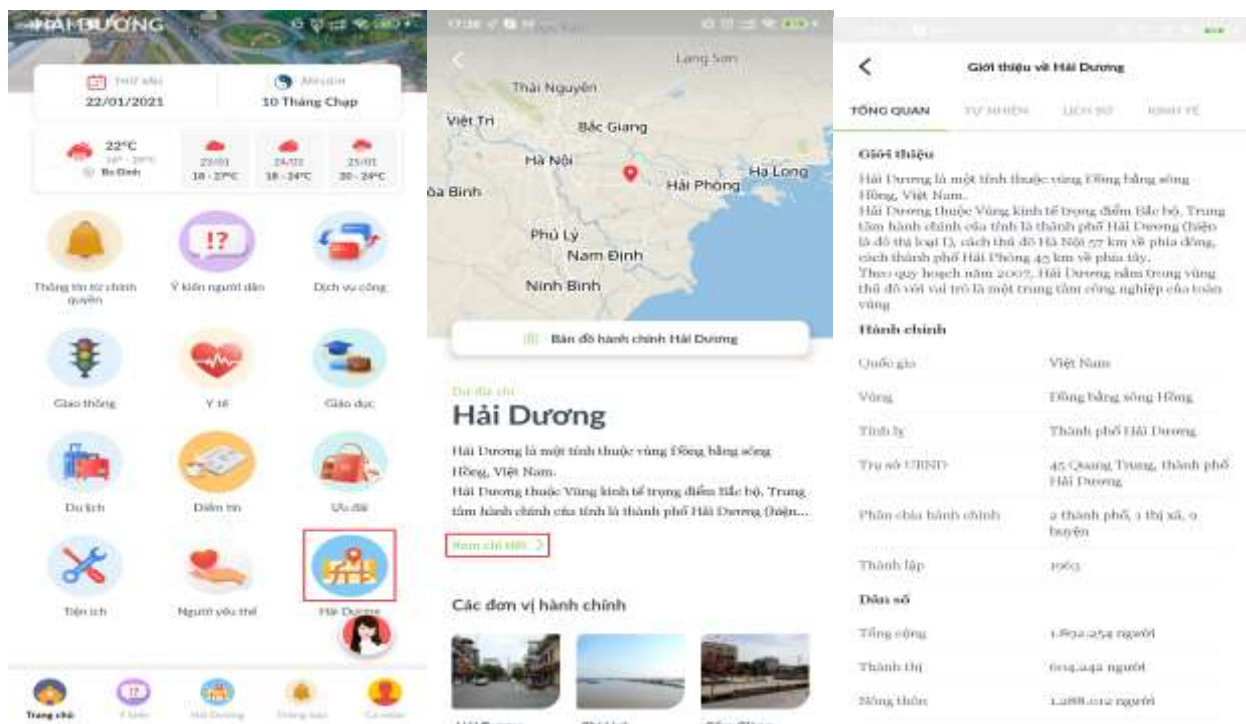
HẢI DƯƠNG

Thứ sáu
22/01/2021

Âm lịch
10 Tháng Chạp

22°C
18° - 29°C
Ba Đình

23/01
18 - 27°C

24/01
18 - 24°C

25/01
20 - 24°C

Thông tin từ chính quyền

Ý kiến người dân

Dịch vụ công

Giao thông

Y tế

Giáo dục

Du lịch

Điểm tin

Ưu đãi

Tiện ích

Người yêu thể

Hải Dương

Trang chủ

Ý kiến

Hải Dương

Thông báo

Cá nhân

Lạng Sơn

Thái Nguyên

Việt Trì

Bắc Giang

Hà Nội

Hạ Long

Hải Phòng

òa Bình

Phủ Lý

Nam Định

Ninh Bình

Bản đồ hành chính Hải Dương

Du địa chí

Hải Dương

Hải Dương là một tỉnh thuộc vùng Đồng bằng sông Hồng, Việt Nam.
Hải Dương thuộc Vùng kinh tế trọng điểm Bắc bộ. Trung tâm hành chính của tỉnh là thành phố Hải Dương (hiện...

Xem chi tiết >

Các đơn vị hành chính

<

Giới thiệu về Hải Dương

TỔNG QUAN

TỰ NHIÊN

LỊCH SỬ

KINH TẾ

Giới thiệu

Hải Dương là một tỉnh thuộc vùng Đồng bằng sông Hồng, Việt Nam.
Hải Dương thuộc Vùng kinh tế trọng điểm Bắc bộ. Trung tâm hành chính của tỉnh là thành phố Hải Dương (hiện là đô thị loại I), cách thủ đô Hà Nội 57 km về phía đông, cách thành phố Hải Phòng 45 km về phía tây.
Theo quy hoạch năm 2007, Hải Dương nằm trong vùng thủ đô với vai trò là một trung tâm công nghiệp của toàn vùng

Hành chính

| | |
|---|---|
| Quốc gia | Việt Nam |
| Vùng | Đồng bằng sông Hồng |
| Tỉnh lỵ | Thành phố Hải Dương |
| Trụ sở UBND | 45 Quang Trung, thành phố Hải Dương |
| Phân chia hành chính | 2 thành phố, 1 thị xã, 9 huyện |
| Thành lập | 1963 |

Dân số

| | |
|---|---|
| Tổng cộng | 1.892.254 người |
| Thành thị | 604.242 người |
| Nông thôn | 1.288.012 người |